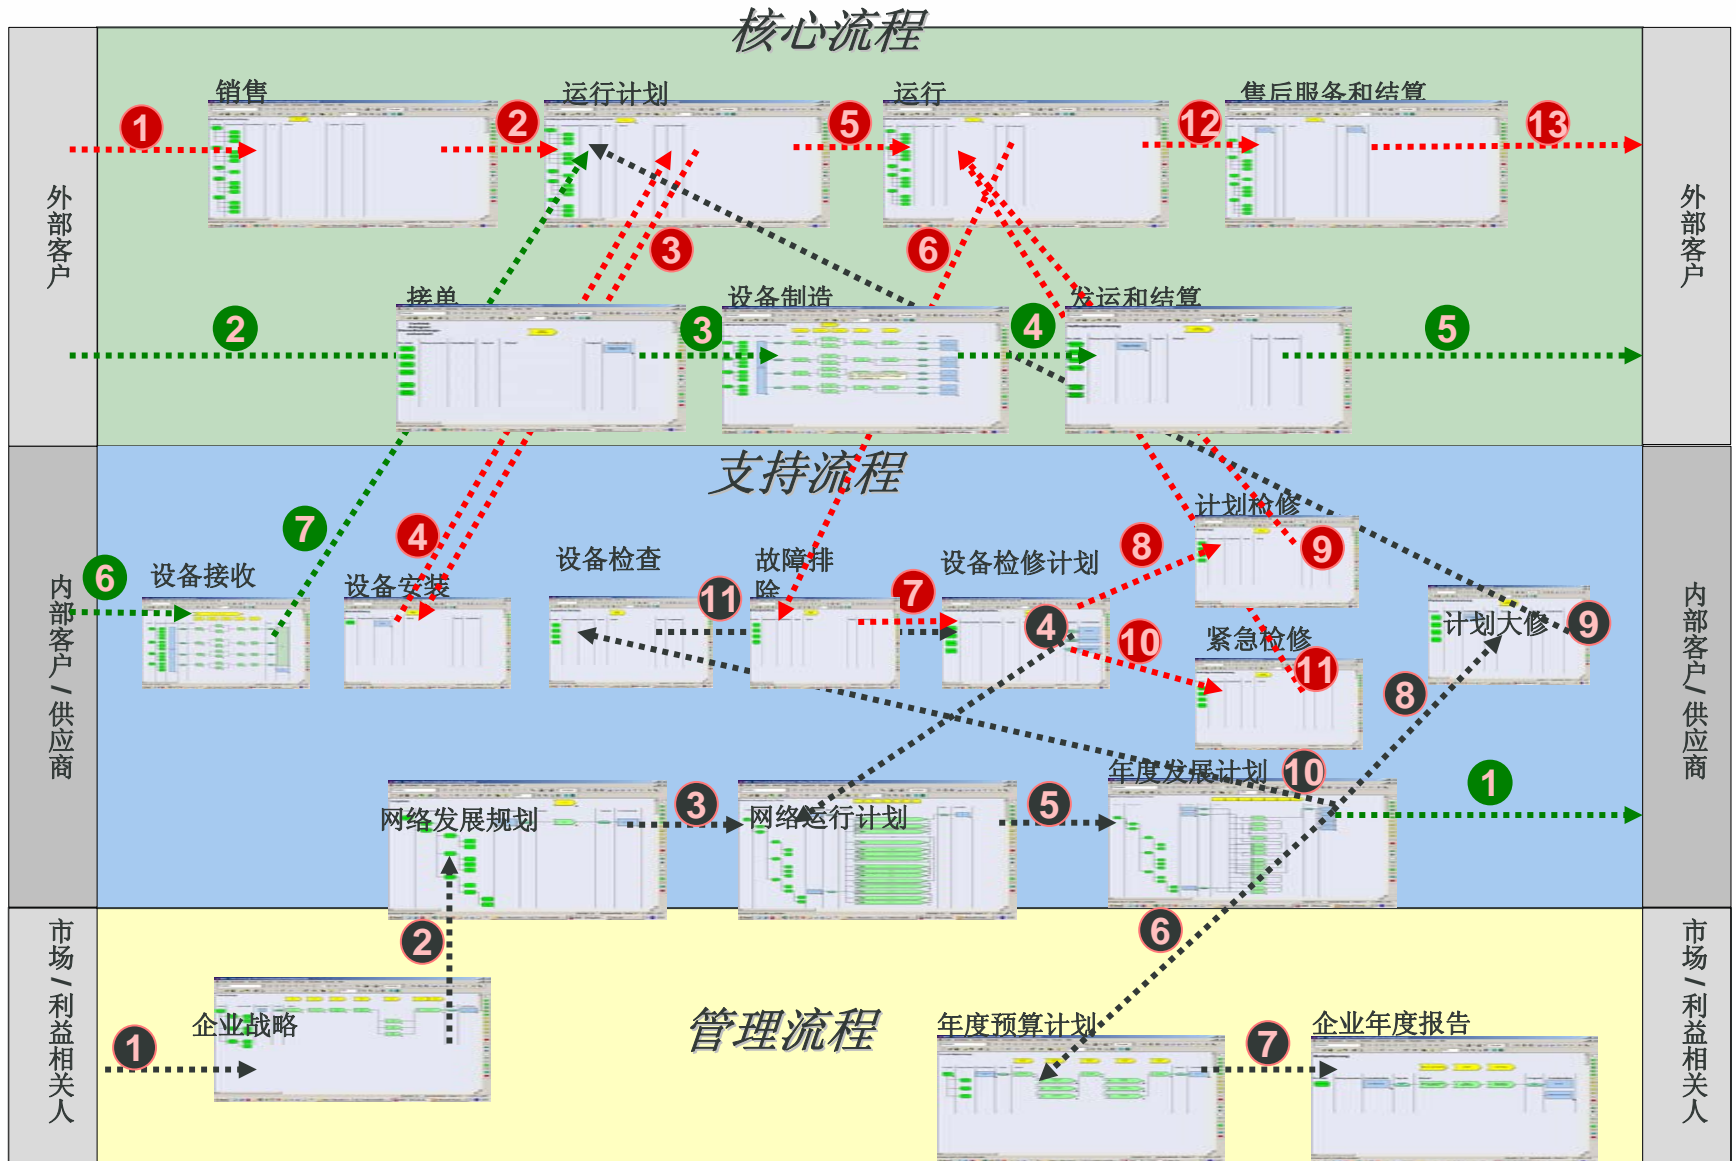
核心流程

外部客户

销售
运行计划
运行
售后服务和结算

1 2 5 12 13

3 6

接单
设备制造
发运和结算

2 3 4 5

外部客户

支持流程

内部客户/供应商

6 设备接收
7
4 设备安装
设备检查
故障排除
11
7
设备检修计划
8
计划检修
9
4 10
紧急检修
11
计划大修
9
8

网络发展规划
3
网络运行计划
5
年度发展计划
10
1

内部客户/供应商

市场/利益相关人

2
1 企业战略
管理流程
6
年度预算计划
7
企业年度报告

市场/利益相关人